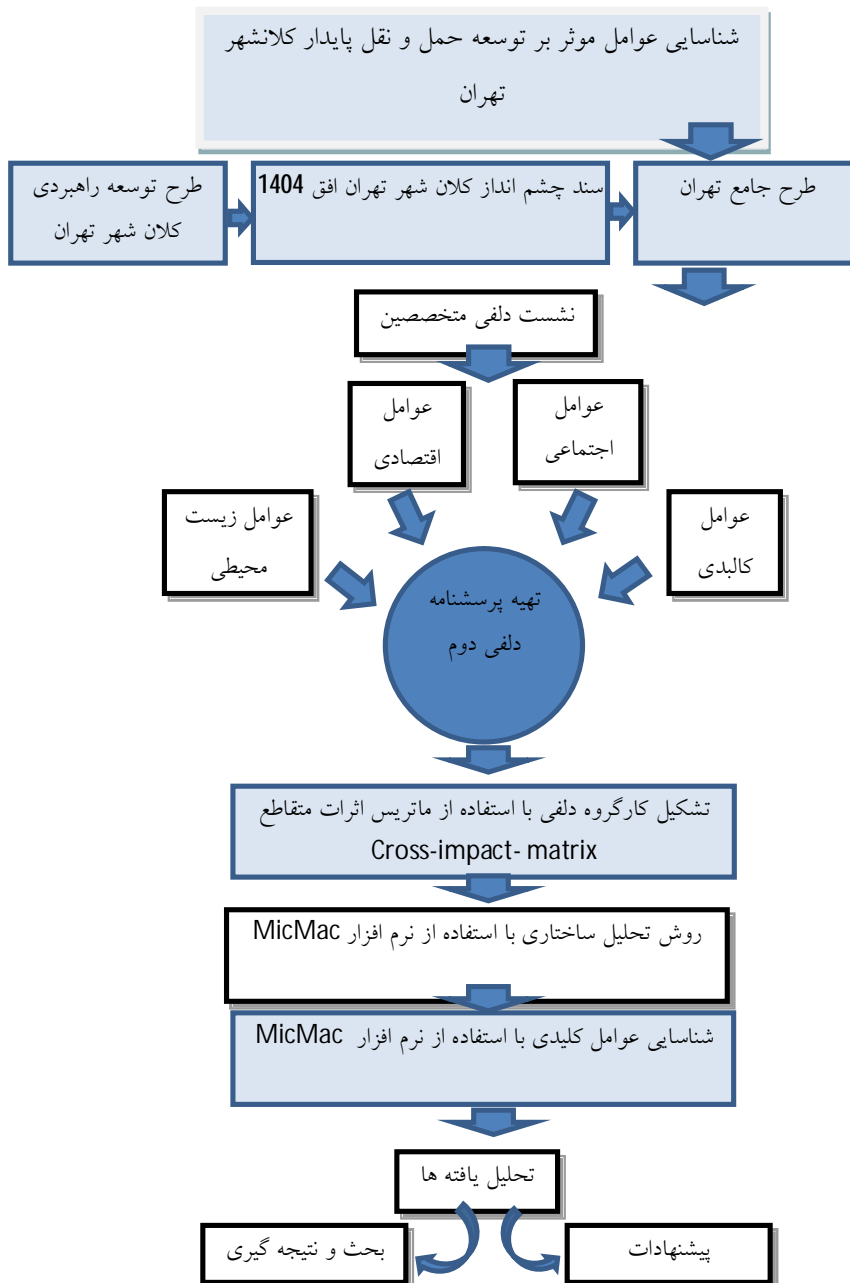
شناسایی عوامل موثر بر توسعه حمل و نقل پایدار کلانشهر تهران

طرح جامع تهران

سند چشم انداز کلان شهر تهران افق 1404

طرح توسعه راهبردی کلان شهر تهران

نشست دلفی متخصصین

عوامل اجتماعی

عوامل اقتصادی

عوامل کالبدی

عوامل زیست محیطی

تهیه پرسشنامه دلفی دوم

تشکیل کارگروه دلفی با استفاده از ماتریس اثرات متقاطع Cross-impact- matrix

روش تحلیل ساختاری با استفاده از نرم افزار MicMac

شناسایی عوامل کلیدی با استفاده از نرم افزار MicMac

تحلیل یافته ها

پیشنهادات

بحث و نتیجه گیری